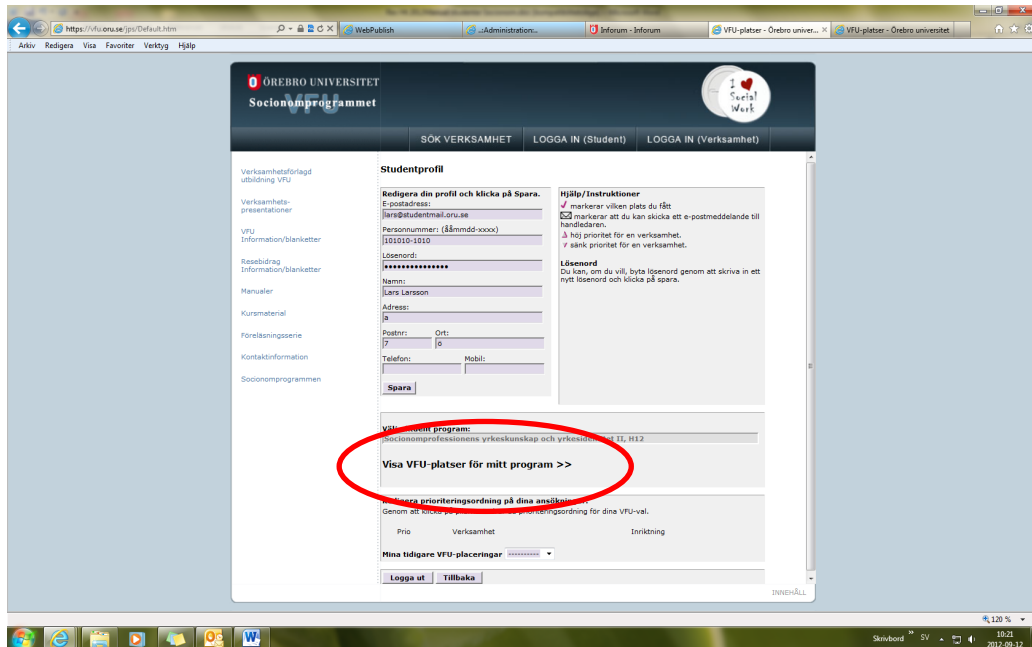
https://vfu.oru.se/jps/Default.htm

WebPublish

.::Administration::..

Inforum - Inforum

VFU-platser - Örebro univer...

VFU-platser - Örebro universitet

Arkiv Redigera Visa Favoriter Verktyg Hjälp

ÖREBRO UNIVERSITET
Socionomprogrammet
VFU

I ♥ Social Work

SÖK VERKSAMHET | LOGGA IN (Student) | LOGGA IN (Verksamhet)

Verksamhetsförlagd utbildning VFU

Verksamhetspresentationer

VFU Information/blanketter

Resebidrag Information/blanketter

Manualer

Kursmaterial

Föreläsningsserie

Kontaktinformation

Socionomprogrammen

Studentprofil

Redigera din profil och klicka på Spara.

E-postadress:
lars@studentmail.oru.se

Personnummer: (ååmmdd-xxxx)
101010-1010

Lösenord:
•••••••••••••••

Namn:
Lars Larsson

Adress:
a

Postnr: 7
Ort: o

Telefon:
Mobil:

Spara

Hjälp/Instruktioner
markerar vilken plats du fått
markerar att du kan skicka ett e-postmeddelande till handledaren.
höj prioritet för en verksamhet.
sänk prioritet för en verksamhet.

Lösenord
Du kan, om du vill, byta lösenord genom att skriva in ett nytt lösenord och klicka på spara.

V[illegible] student program:
Socionomprofessionens yrkeskunskap och yrkeside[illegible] II, H12

Visa VFU-platser för mitt program >>

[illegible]digera prioriteringsordning på dina ansökn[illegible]
Genom att klicka på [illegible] prioriteringsordning för dina VFU-val.

Prio Verksamhet Inriktning

Mina tidigare VFU-placeringar -----------

Logga ut Tillbaka

INNEHÅLL

120 %

Skrivbord SV 10:21 2012-09-12